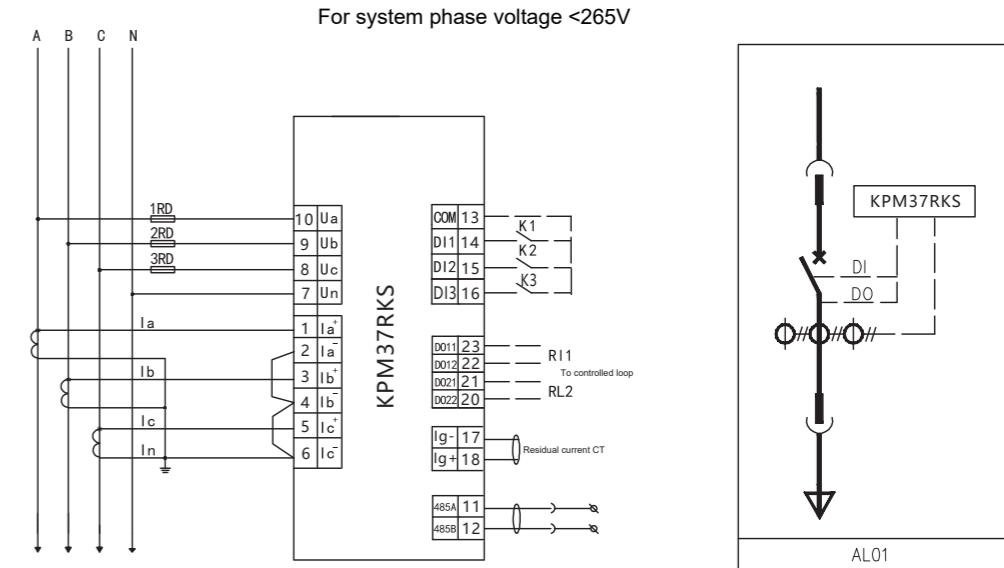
For system phase voltage <265V

A B C N

1RD
2RD
3RD

10 Ua
9 Ub
8 Uc
7 Un

Ia
1 $Ia^+$
2 $Ia^-$
Ib
3 $Ib^+$
4 $Ib^-$
Ic
5 $Ic^+$
In
6 $Ic^-$

KPM37RKS

COM 13
DI1 14
DI2 15
DI3 16
K1
K2
K3

DO11 23
DO12 22
DO21 21
DO22 20
RI1
To controlled loop
RL2

Ig- 17
Ig+ 18
Residual current CT

485A 11
485B 12

KPM37RKS
DI
DO

AL01